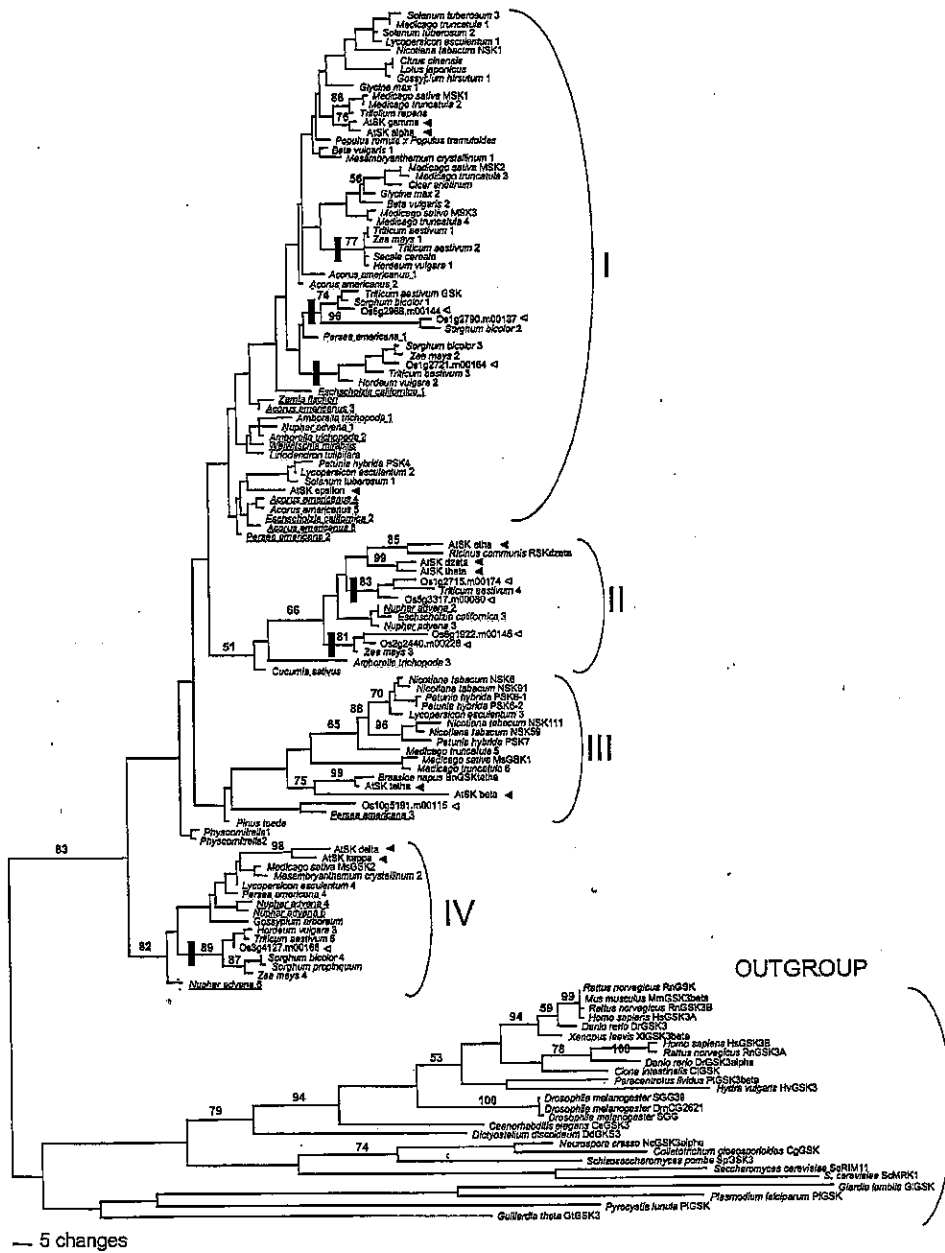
Solanum tuberosum 3
Medicago truncatula 1
Solanum tuberosum 2
Lycopersicon esculentum 1
Nicotiana tabacum NSK1
Citrus sinensis
Lotus japonicus
Gossypium hirsutum 1
Glycine max 1
88
Medicago sativa MSK1
Medicago truncatula 2
75
Trifolium repens
AtSK gamma
AtSK alpha
Populus tremula x Populus tremuloides
Beta vulgaris 1
Mesembryanthemum crystallinum 1
Medicago sativa MSK2
Medicago truncatula 3
56
Cicer arietinum
Glycine max 2
Beta vulgaris 2
Medicago sativa MSK3
Medicago truncatula 4
Triticum aestivum 1
77
Zea mays 1
Triticum aestivum 2
Secale cereale
Hordeum vulgare 1
Acorus americanus 1
Acorus americanus 2
74
Triticum aestivum GSK
Sorghum bicolor 1
96
Os5g2968.m00144
Os1g2790.m00137
Sorghum bicolor 2
Persea americana 1
Sorghum bicolor 3
Zea mays 2
Os1g2721.m00164
Triticum aestivum 3
Hordeum vulgare 2
Eschscholzia californica 1
Zamia fischeri
Acorus americanus 3
Amborella trichopoda 1
Nuphar advena 1
Amborella trichopoda 2
Welwitschia mirabilis
Liriodendron tulipifera
Petunia hybrida PSK4
Lycopersicon esculentum 2
Solanum tuberosum 1
AtSK epsilon
Acorus americanus 4
Acorus americanus 5
Eschscholzia californica 2
Acorus americanus 6
Persea americana 2
I
85
AtSK eta
Ricinus communis RSKdzeta
99
AtSK dzeta
AtSK theta
83
Os1g2715.m00174
Triticum aestivum 4
Os5g3317.m00050
66
Nuphar advena 2
Eschscholzia californica 3
Nuphar advena 3
81
Os6g1922.m00145
Os2g2440.m00228
Zea mays 3
51
Amborella trichopoda 3
Cucumis sativus
II
Nicotiana tabacum NSK6
70
Nicotiana tabacum NSK91
Petunia hybrida PSK6-1
Petunia hybrida PSK6-2
88
Lycopersicon esculentum 3
96
Nicotiana tabacum NSK111
Nicotiana tabacum NSK59
65
Petunia hybrida PSK7
Medicago truncatula 5
Medicago sativa MsGSK1
Medicago truncatula 6
99
75
Brassica napus BnGSKtetha
AtSK iota
AtSK beta
Os10g5191.m00115
Persea americana 3
III
Pinus taeda
Physcomitrella1
Physcomitrella2
83
98
AtSK delta
AtSK kappa
Medicago sativa MsGSK2
Mesembryanthemum crystallinum 2
Lycopersicon esculentum 4
Persea americana 4
Nuphar advena 4
Nuphar advena 6
Gossypium arboreum
Hordeum vulgare 3
89
Triticum aestivum 5
Os3g4127.m00168
82
87
Sorghum bicolor 4
Sorghum propinquum
Zea mays 4
Nuphar advena 5
IV
OUTGROUP
99
Rattus norvegicus RnGSK
59
Mus musculus MmGSK3beta
Rattus norvegicus RnGSK3B
Homo sapiens HsGSK3A
94
Danio rerio DrGSK3
Xenopus laevis XlGSK3beta
Homo sapiens HsGSK3B
78
100
Rattus norvegicus RnGSK3A
Danio rerio DrGSK3alpha
53
Ciona intestinalis CiGSK
Paracentrotus lividus PlGSK3beta
Hydra vulgaris HvGSK3
100
Drosophila melanogaster SGG39
Drosophila melanogaster DmCG2621
Drosophila melanogaster SGG
79
94
Caenorhabditis elegans CeGSK3
Dictyostelium discoideum DdGSK3
74
Neurospora crassa NcGSK3alpha
Colletotrichum gloeosporioides CgGSK
Schizosaccharomyces pombe SpGSK3
Saccharomyces cerevisiae ScRIM11
S. cerevisiae ScMRK1
Giardia lamblia GlGSK
Plasmodium falciparum PfGSK
Pyrocystis lunula PlGSK
Guillardia theta GtGSK3
5 changes